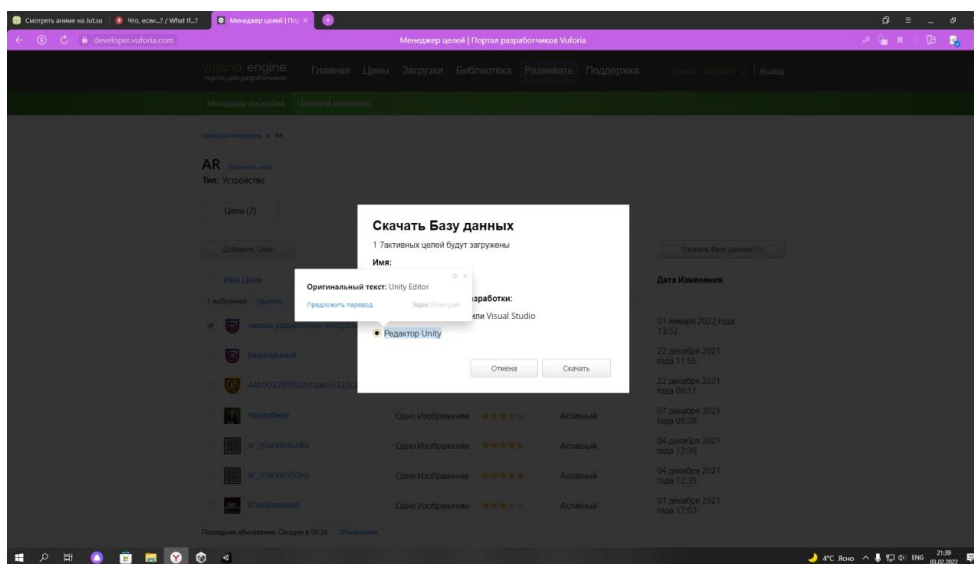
Смотреть аниме на Jut.su | Что, если...? / What If...? | Менеджер целей | Пор ×

developer.vuforia.com

Менеджер целей | Портал разработчиков Vuforia

vuforia engine
портал для разработчиков

Главная Цены Загрузки Библиотека Развивать Поддержка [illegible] | Выход

Менеджер лицензий Целевой менеджер

Целевой менеджер > AR

AR Изменить имя
Тип: Устройство

Цели (7)

Добавить Цель

Скачать Базу данных (1)

Имя Цели

Дата Изменения

1 выбранные Удалить

новое разрешение изображ...

01 января 2022 года 13:52

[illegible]

22 декабря 2021 года 11:55

44b9032810b2b73ae36322...

22 декабря 2021 года 00:11

Назабвин

Одно Изображение

Активный

07 декабря 2021 года 09:28

ar_markerAudio

Одно Изображение

Активный

04 декабря 2021 года 12:39

ar_markerVideo

Одно Изображение

Активный

04 декабря 2021 года 12:39

Изображения

Одно Изображение

Активный

01 декабря 2021 года 17:03

Последнее обновление: Сегодня в 09:28 Обновление

Скачать Базу данных

1 7активных целей будут загружены

Имя:

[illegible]разработки:

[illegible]ли Visual Studio

Редактор Unity

Отмена Скачать

Оригинальный текст: Unity Editor

Предложить перевод

4°C Ясно ENG 21:39 03.02.2022